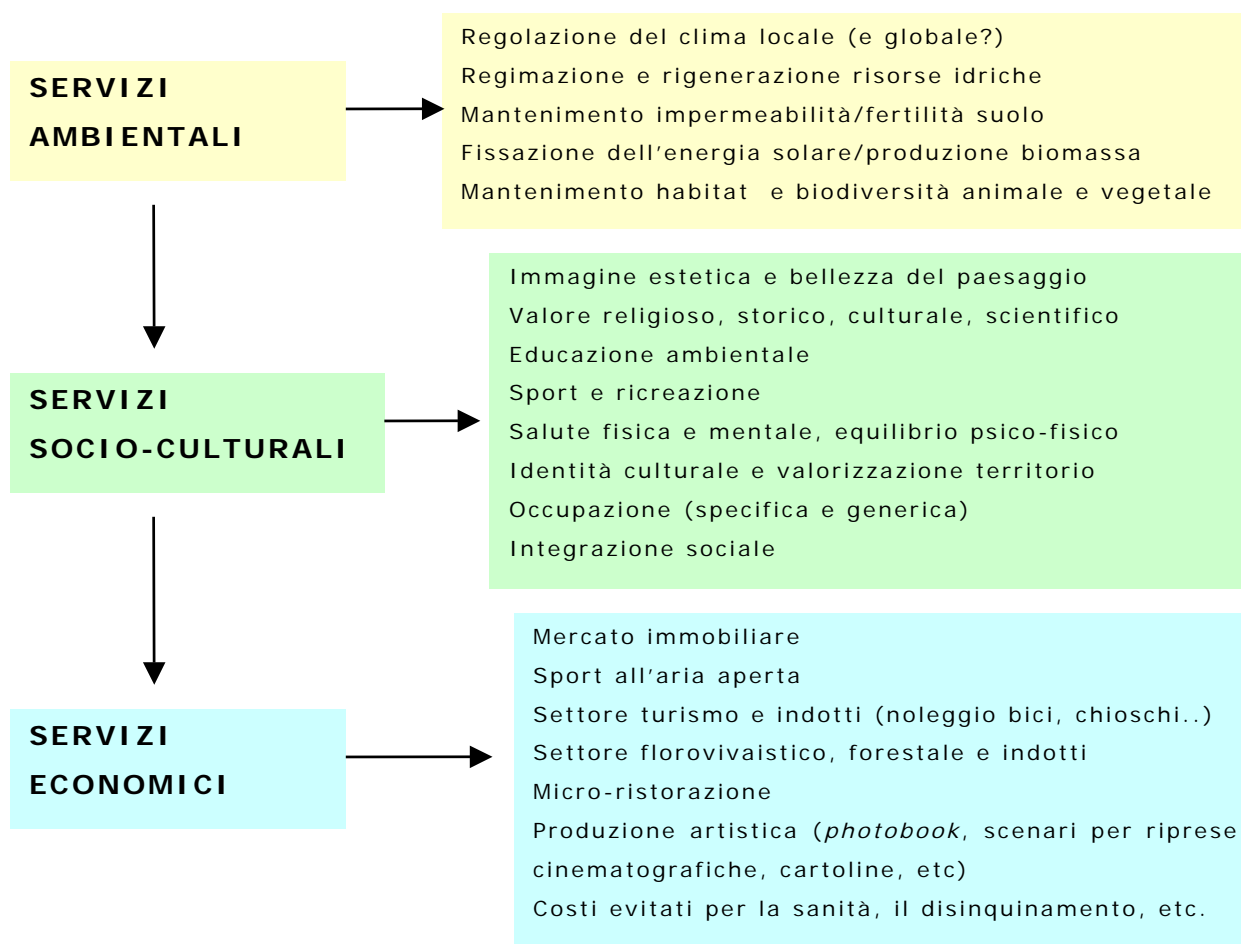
SERVIZI AMBIENTALI

Regolazione del clima locale (e globale?)
Regimazione e rigenerazione risorse idriche
Mantenimento impermeabilità/fertilità suolo
Fissazione dell'energia solare/produzione biomassa
Mantenimento habitat e biodiversità animale e vegetale

SERVIZI SOCIO-CULTURALI

Immagine estetica e bellezza del paesaggio
Valore religioso, storico, culturale, scientifico
Educazione ambientale
Sport e ricreazione
Salute fisica e mentale, equilibrio psico-fisico
Identità culturale e valorizzazione territorio
Occupazione (specifica e generica)
Integrazione sociale

SERVIZI ECONOMICI

Mercato immobiliare
Sport all'aria aperta
Settore turismo e indotti (noleggio bici, chioschi..)
Settore florovivaistico, forestale e indotti
Micro-ristorazione
Produzione artistica (photobook, scenari per riprese cinematografiche, cartoline, etc)
Costi evitati per la sanità, il disinquinamento, etc.